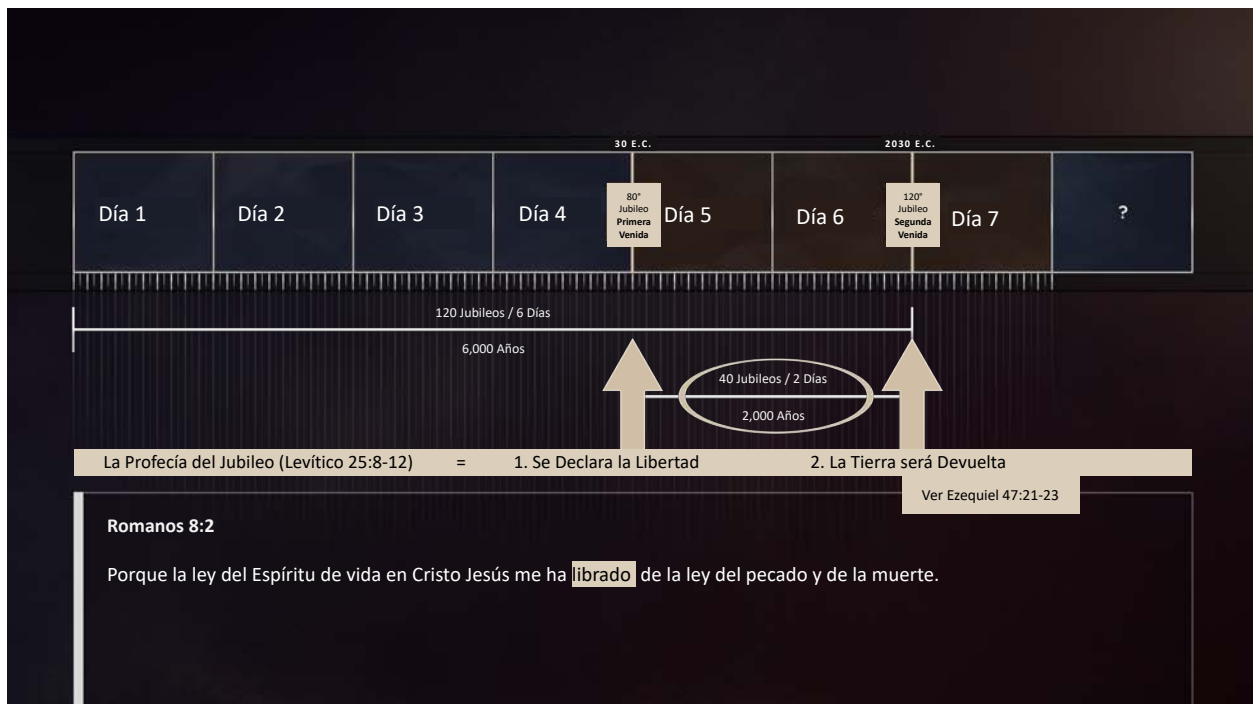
30 E.C.

2030 E.C.

Día 1

Día 2

Día 3

Día 4

80° Jubileo Primera Venida

Día 5

Día 6

120° Jubileo Segunda Venida

Día 7

?

120 Jubileos / 6 Días

6,000 Años

40 Jubileos / 2 Días

2,000 Años

La Profecía del Jubileo (Levítico 25:8-12) = 1. Se Declara la Libertad 2. La Tierra será Devuelta

Ver Ezequiel 47:21-23

Romanos 8:2

Porque la ley del Espíritu de vida en Cristo Jesús me ha librado de la ley del pecado y de la muerte.